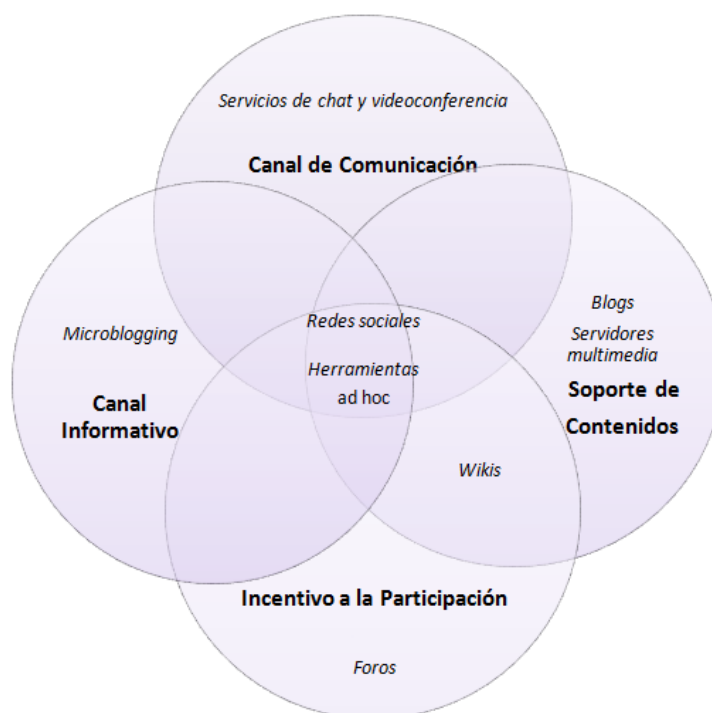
Servicios de chat y videoconferencia

Canal de Comunicación

Microblogging

Canal Informativo

Redes sociales

Herramientas ad hoc

Blogs

Servidores multimedia

Soporte de Contenidos

Wikis

Incentivo a la Participación

Foros